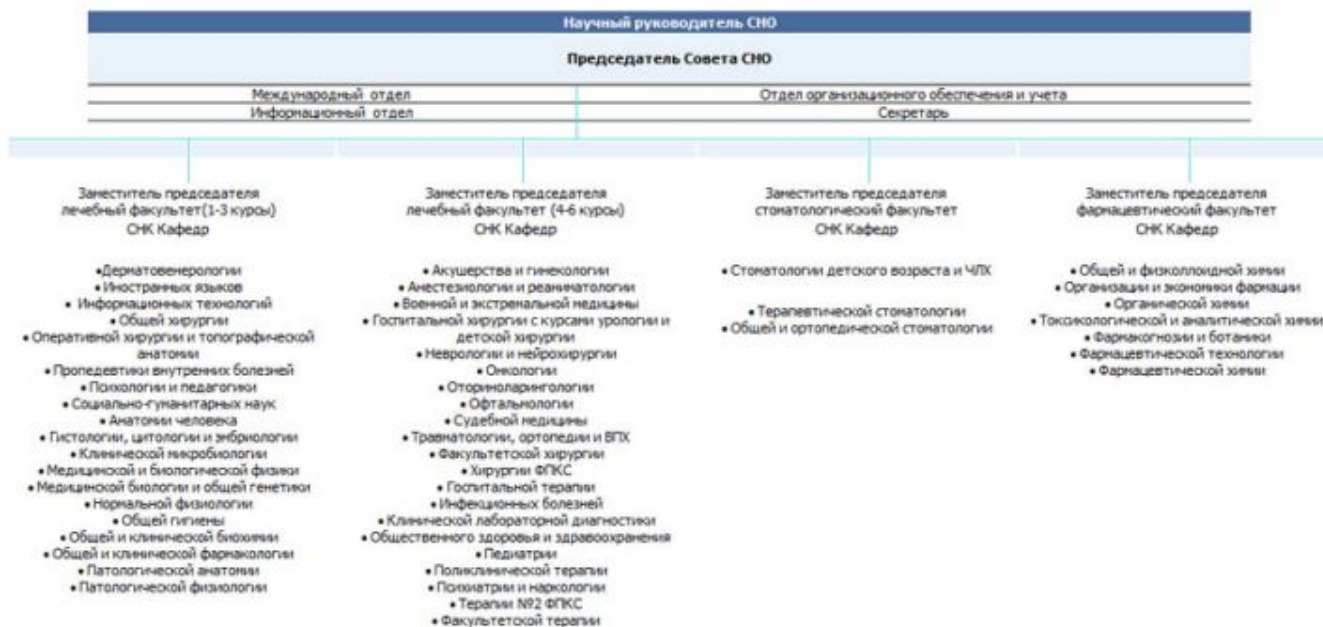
Научный руководитель СНО

Председатель Совета СНО

Международный отдел

Информационный отдел

Отдел организационного обеспечения и учета

Секретарь

Заместитель председателя лечебный факультет(1-3 курсы) СНК Кафедр

• Дерматовенерологии
• Иностранных языков
• Информационных технологий
• Общей хирургии
• Оперативной хирургии и топографической анатомии
• Пропедевтики внутренних болезней
• Психологии и педагогики
• Социально-гуманитарных наук
• Анатомии человека
• Гистологии, цитологии и эмбриологии
• Клинической микробиологии
• Медицинской и биологической физики
• Медицинской биологии и общей генетики
• Нормальной физиологии
• Общей гигиены
• Общей и клинической биохимии
• Общей и клинической фармакологии
• Патологической анатомии
• Патологической физиологии

Заместитель председателя лечебный факультет (4-6 курсы) СНК Кафедр

• Акушерства и гинекологии
• Анестезиологии и реаниматологии
• Военной и экстренальной медицины
• Госпитальной хирургии с курсами урологии и детской хирургии
• Неврологии и нейрохирургии
• Онкологии
• Оториноларингологии
• Офтальмологии
• Судебной медицины
• Травматологии, ортопедии и ВПХ
• Факультетской хирургии
• Хирургии ФПКС
• Госпитальной терапии
• Инфекционных болезней
• Клинической лабораторной диагностики
• Общественного здоровья и здравоохранения
• Педиатрии
• Поликлинической терапии
• Психиатрии и наркологии
• Терапии №2 ФПКС
• Факультетской терапии

Заместитель председателя стоматологический факультет СНК Кафедр

• Стоматологии детского возраста и ЧЛХ

• Терапевтической стоматологии
• Общей и ортопедической стоматологии

Заместитель председателя фармацевтический факультет СНК Кафедр

• Общей и физколлоидной химии
• Организации и экономики фармации
• Органической химии
• Токсикологической и аналитической химии
• Фармакогнозии и ботаники
• Фармацевтической технологии
• Фармацевтической химии